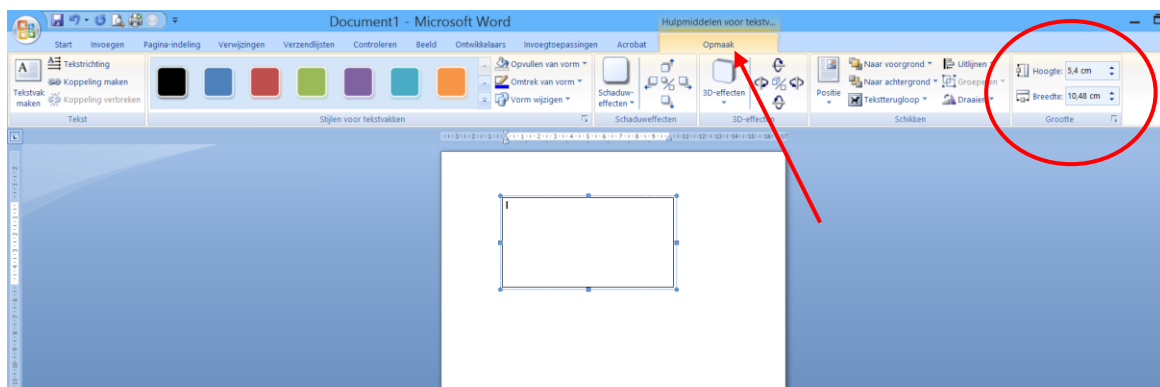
Document1 - Microsoft Word

Hulpmiddelen voor tekstv...

Start Invoegen Pagina-indeling Verwijzingen Verzendlijsten Controleren Beeld Ontwikkelaars Invoegtoepassingen Acrobat Opmaak

Tekstvak maken

Tekstrichting

Koppeling maken

Koppeling verbreken

Tekst

Opvullen van vorm

Omtrek van vorm

Vorm wijzigen

Stijlen voor tekstvakken

Schaduweffecten

Schaduweffecten

3D-effecten

3D-effecten

Positie

Naar voorgrond

Naar achtergrond

Tekstterugloop

Uitlijnen

Groeperen

Draaien

Schikken

Hoogte: 5,4 cm

Breedte: 10,48 cm

Grootte